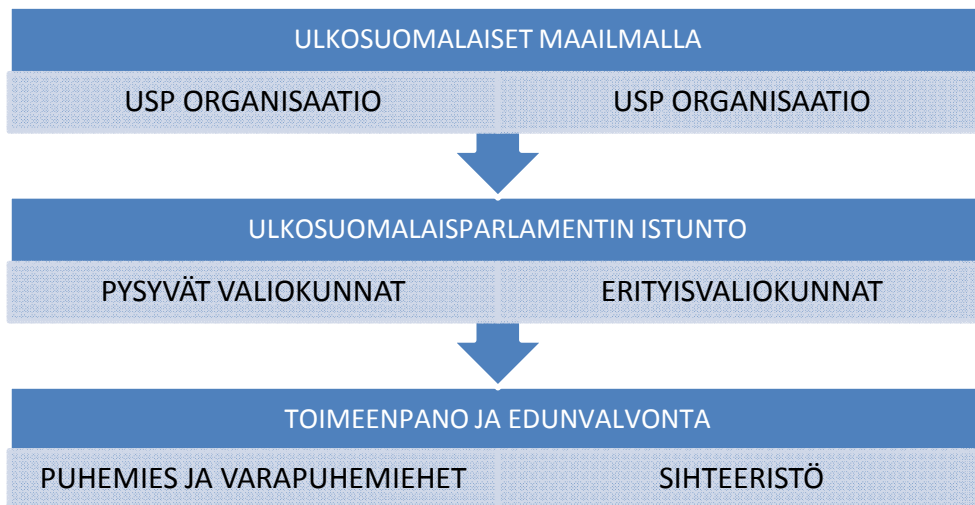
ULKOSUOMALAISET MAAILMALLA

USP ORGANISAATIO

USP ORGANISAATIO

ULKOSUOMALAISPARLAMENTIN ISTUNTO

PYSYVÄT VALIOKUNNAT

ERITYISVALIOKUNNAT

TOIMEENPANO JA EDUNVALVONTA

PUHEMIES JA VARAPUHEMIEHET

SIHTEERISTÖ